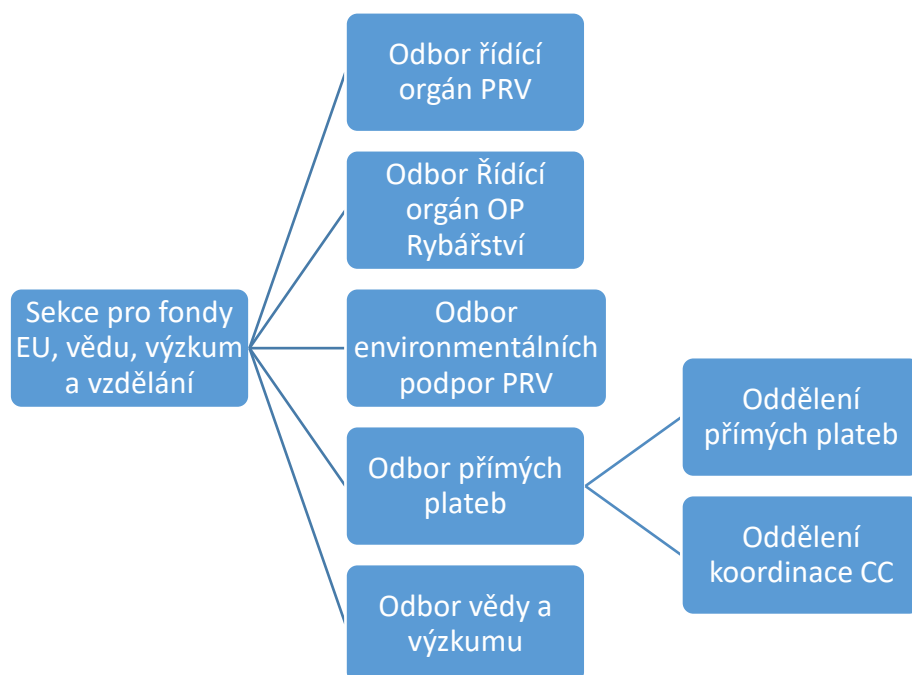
Sekce pro fondy EU, vědu, výzkum a vzdělání

Odbor řídící orgán PRV

Odbor Řídící orgán OP Rybářství

Odbor environmentálních podpor PRV

Odbor přímých plateb

Oddělení přímých plateb

Oddělení koordinace CC

Odbor vědy a výzkumu